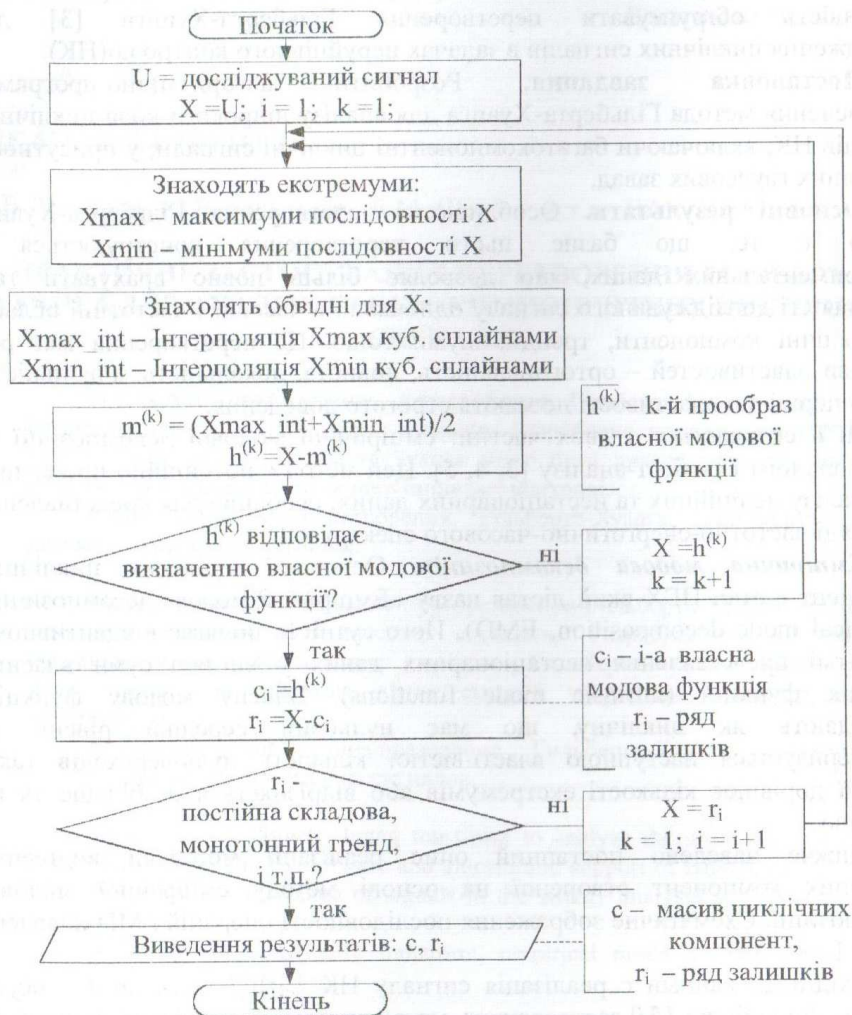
Початок

U = досліджуваний сигнал
X =U; i = 1; k =1;

Знаходять екстремуми:
Xmax – максимуми послідовності X
Xmin – мінімуми послідовності X

Знаходять обвідні для X:
Xmax_int – Інтерполяція Xmax куб. сплайнами
Xmin_int – Інтерполяція Xmin куб. сплайнами

$m^{(k)}$ = (Xmax_int+Xmin_int)/2
$h^{(k)}$=X-$m^{(k)}$

$h^{(k)}$ – k-й прообраз власної модової функції

$h^{(k)}$ відповідає визначенню власної модової функції?

ні

X =$h^{(k)}$
k = k+1

так

$c_i$ =$h^{(k)}$
$r_i$ =X-$c_i$

$c_i$ – i-а власна модова функція
$r_i$ – ряд залишків

$r_i$ - постійна складова, монотонний тренд, і т.п.?

ні

X = $r_i$
k = 1; i = i+1

так

Виведення результатів: c, $r_i$

c – масив циклічних компонент,
$r_i$ – ряд залишків

Кінець